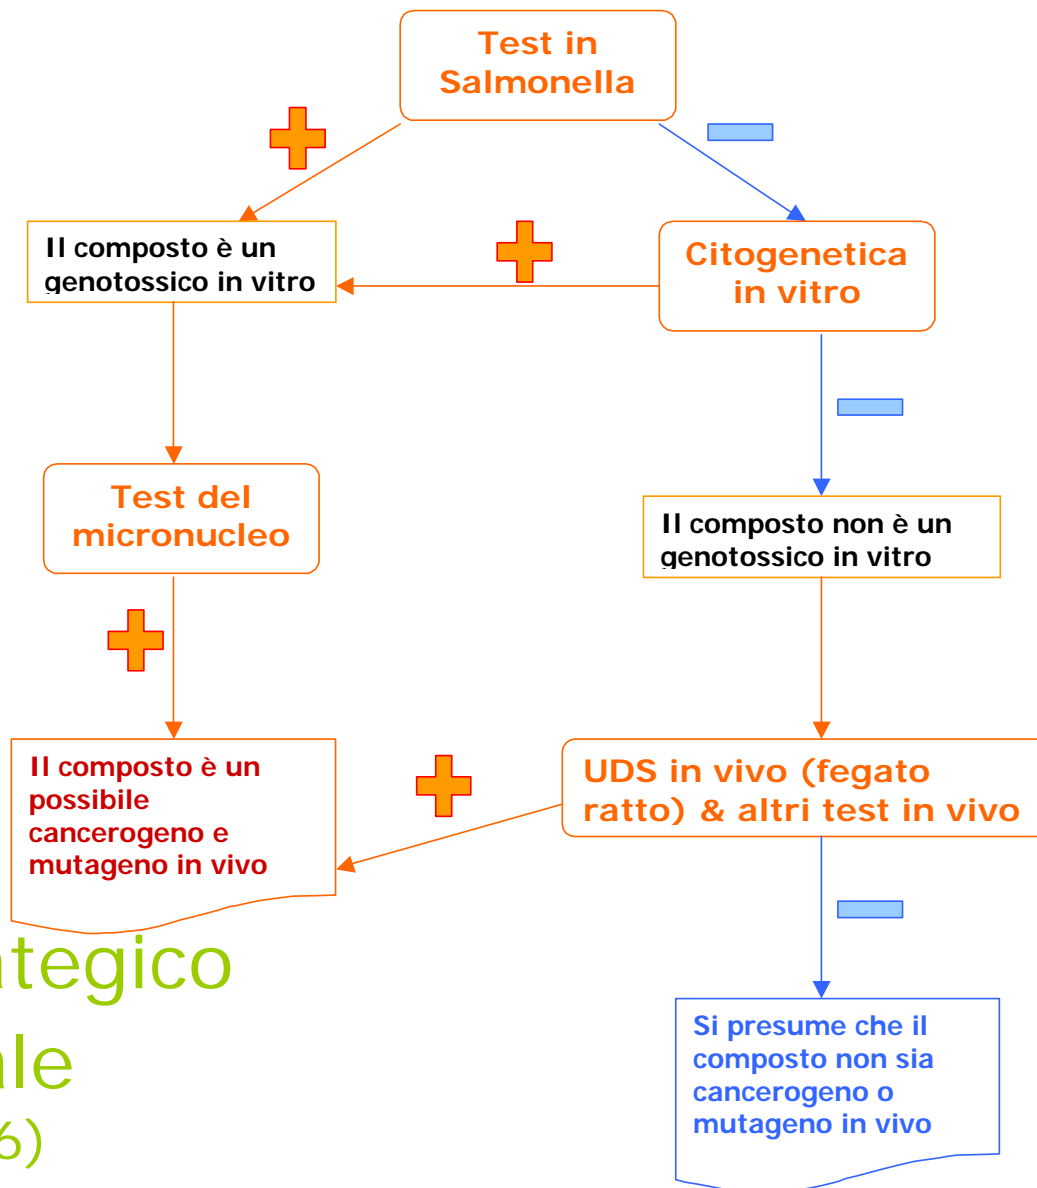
Test in Salmonella

Il composto è un genotossico in vitro

Citogenetica in vitro

Test del micronucleo

Il composto non è un genotossico in vitro

Il composto è un possibile cancerogeno e mutageno in vivo

UDS in vivo (fegato ratto) & altri test in vivo

ategico
ale
6)

Si presume che il composto non sia cancerogeno o mutageno in vivo